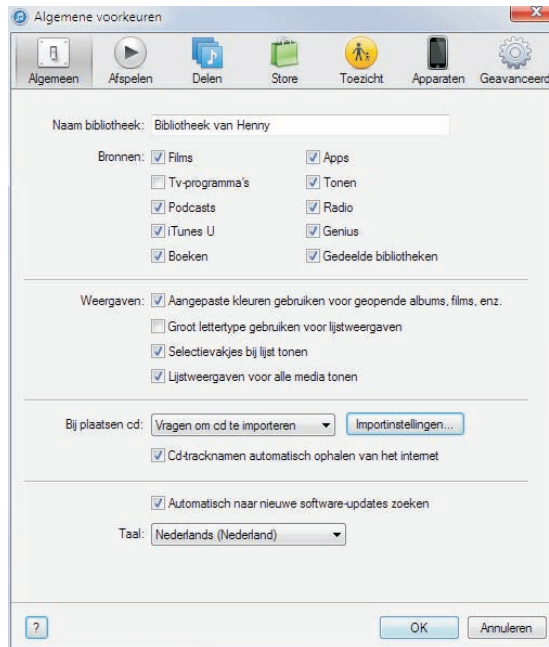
Algemene voorkeuren

Algemeen
Afspelen
Delen
Store
Toezicht
Apparaten
Geavanceerd

Naam bibliotheek: Bibliotheek van Henny

Bronnen: Films
Tv-programma's
Podcasts
iTunes U
Boeken
Apps
Tonen
Radio
Genius
Gedeelde bibliotheken

Weergaven: Aangepaste kleuren gebruiken voor geopende albums, films, enz.
Groot lettertype gebruiken voor lijstweergaven
Selectievakjes bij lijst tonen
Lijstweergaven voor alle media tonen

Bij plaatsen cd: Vragen om cd te importeren
Importinstellingen...
Cd-tracknamen automatisch ophalen van het internet

Automatisch naar nieuwe software-updates zoeken

Taal: Nederlands (Nederland)

?
OK
Annuleren